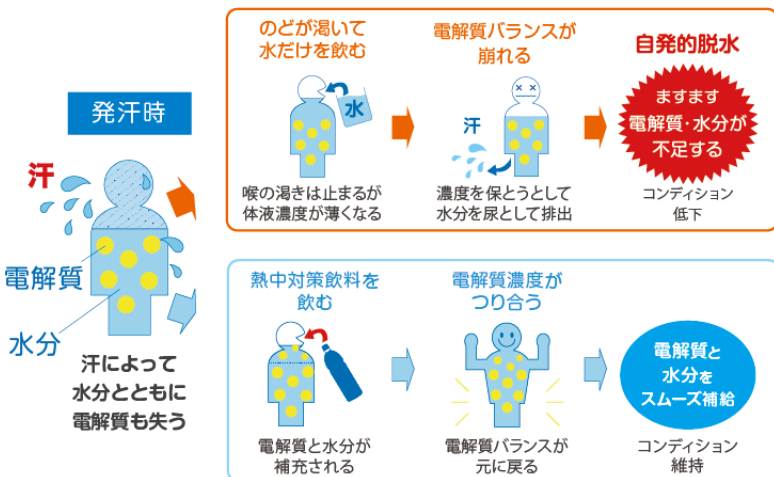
発汗時

汗

電解質

水分

汗によって
水分とともに
電解質も失う

のどが渇いて
水だけを飲む

水

喉の渇きは止まるが
体液濃度が薄くなる

電解質バランスが
崩れる

汗

濃度を保とうとして
水分を尿として排出

自発的脱水

ますます
電解質・水分が
不足する

コンディション
低下

熱中対策飲料を
飲む

電解質と水分が
補充される

電解質濃度が
つり合う

電解質バランスが
元に戻る

電解質と
水分を
スムーズ補給

コンディション
維持